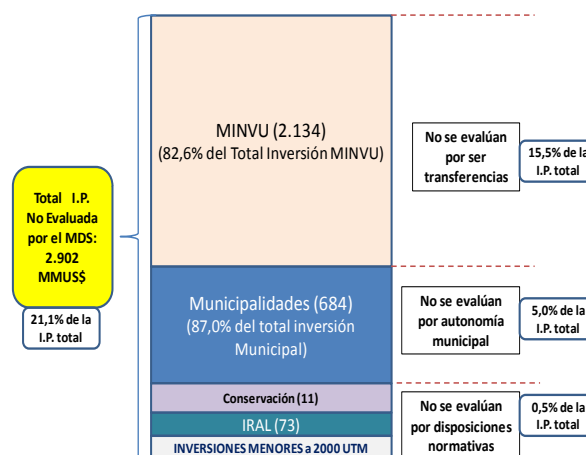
Total I.P. No Evaluada por el MDS: 2.902 MMUS$

21,1% de la I.P. total

MINVU (2.134)
(82,6% del Total Inversión MINVU)

No se evalúan por ser transferencias

15,5% de la I.P. total

Municipalidades (684)
(87,0% del total inversión Municipal)

No se evalúan por autonomía municipal

5,0% de la I.P. total

Conservación (11)

IRAL (73)

INVERSIONES MENORES a 2000 UTM

No se evalúan por disposiciones normativas

0,5% de la I.P. total